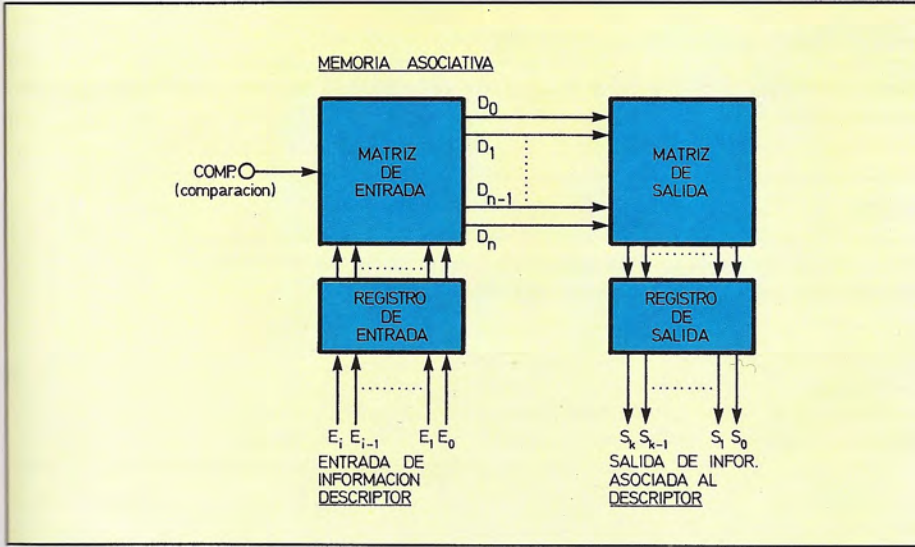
MEMORIA ASOCIATIVA

$D_0$

$D_1$

$D_{n-1}$

$D_n$

COMP.
(comparacion)

MATRIZ DE ENTRADA

MATRIZ DE SALIDA

REGISTRO DE ENTRADA

REGISTRO DE SALIDA

$E_i$ $E_{i-1}$ $E_1$ $E_0$

ENTRADA DE INFORMACION DESCRIPTOR

$S_k$ $S_{k-1}$ $S_1$ $S_0$

SALIDA DE INFOR. ASOCIADA AL DESCRIPTOR